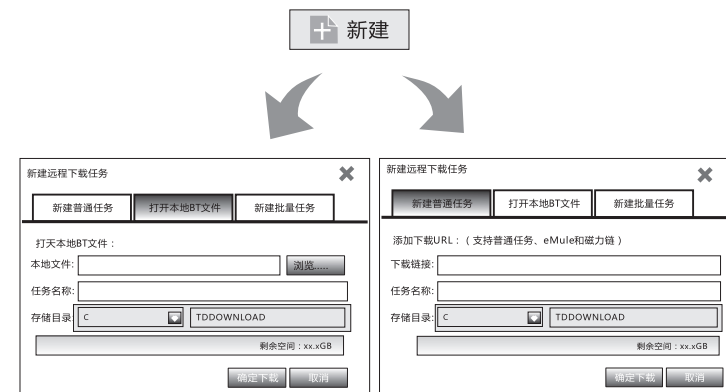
新建

新建远程下载任务

新建普通任务
打开本地BT文件
新建批量任务

打天本地BT文件：
本地文件：
浏览.....
任务名称：
存储目录：C
TDDOWNLOAD
剩余空间：xx.xGB
确定下载
取消

新建远程下载任务

新建普通任务
打开本地BT文件
新建批量任务

添加下载URL：（支持普通任务、eMule和磁力链）
下载链接：
任务名称：
存储目录：C
TDDOWNLOAD
剩余空间：xx.xGB
确定下载
取消